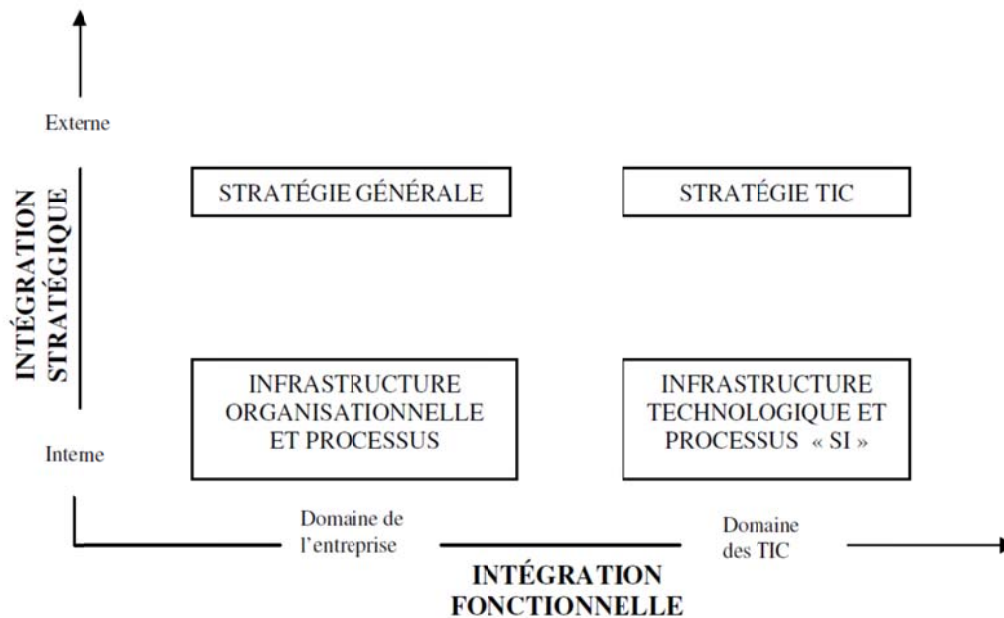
Externe

INTÉGRATION STRATÉGIQUE

STRATÉGIE GÉNÉRALE

STRATÉGIE TIC

INFRASTRUCTURE ORGANISATIONNELLE ET PROCESSUS

INFRASTRUCTURE TECHNOLOGIQUE ET PROCESSUS « SI »

Interne

Domaine de l'entreprise

Domaine des TIC

INTÉGRATION FONCTIONNELLE